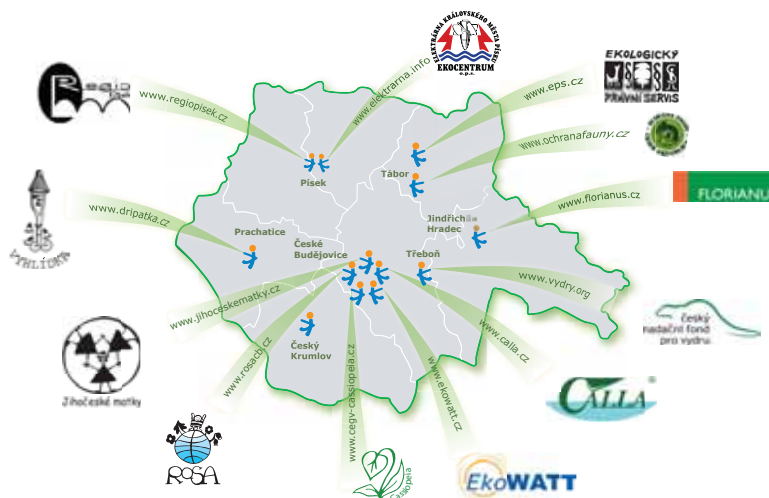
ELEKTRÁRNA KRÁLOVSKÉHO MĚSTA PÍSKU
EKOCENTRUM
o.p.s.

EKOLOGICKÝ
PRÁVNÍ SERVIS

Regio

www.regiopisek.cz

www.elektrarna.info

www.eps.cz

www.ochranafauny.cz

Písek

Tábor

FLORIANU

www.dripatka.cz

www.florianus.cz

Prachatice

České Budějovice

Jindřichův Hradec

Třeboň

VYHLÍDKY

www.vydry.org

www.jihoceskematky.cz

Český Krumlov

www.calla.cz

Český nadační fond pro vydru

www.rosacb.cz

www.cegv-cassiopeia.cz

www.ekowatt.cz

Jihočeské matky

CALLA

ROSA

Cassiopeia

EkoWATT